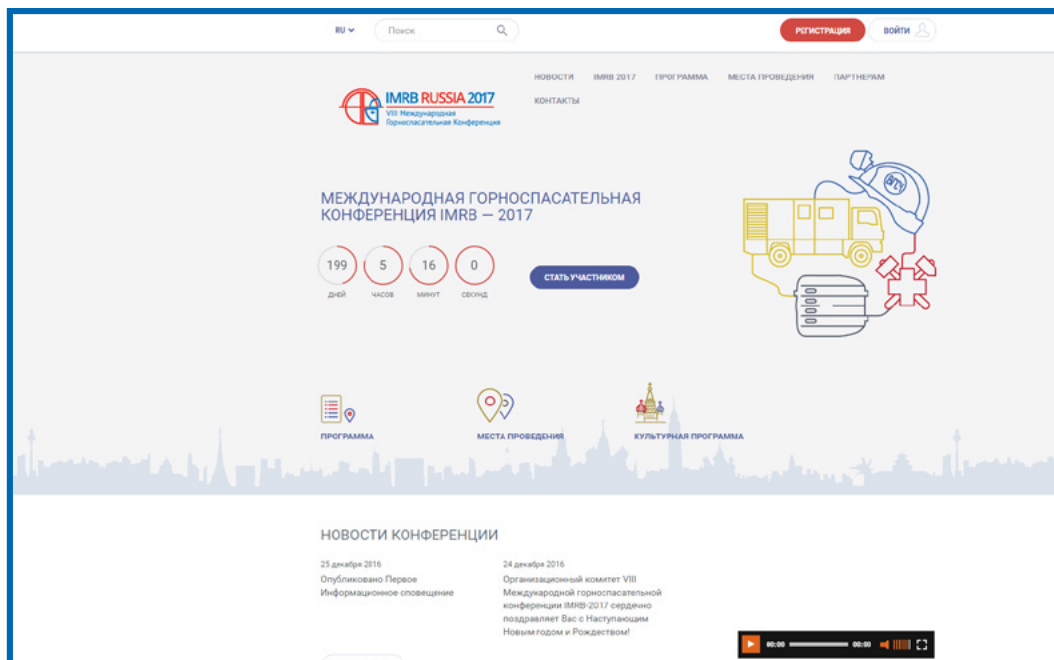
RU Поиск РЕГИСТРАЦИЯ ВОЙТИ

НОВОСТИ IMRB 2017 ПРОГРАММА МЕСТА ПРОВЕДЕНИЯ ПАРТНЕРАМ КОНТАКТЫ

IMRB RUSSIA 2017
VIII Международная Горноспасательная Конференция

МЕЖДУНАРОДНАЯ ГОРНОСПАСАТЕЛЬНАЯ КОНФЕРЕНЦИЯ IMRB — 2017

199 ДНЕЙ 5 ЧАСОВ 16 МИНУТ 0 СЕКУНД

СТАТЬ УЧАСТНИКОМ

ПРОГРАММА МЕСТА ПРОВЕДЕНИЯ КУЛЬТУРНАЯ ПРОГРАММА

НОВОСТИ КОНФЕРЕНЦИИ

25 декабря 2016
Опубликовано Первое Информационное оповещение

24 декабря 2016
Организационный комитет VIII Международной горноспасательной конференции IMRB-2017 сердечно поздравляет Вас с Наступающим Новым годом и Рождеством!

00:00 00:00